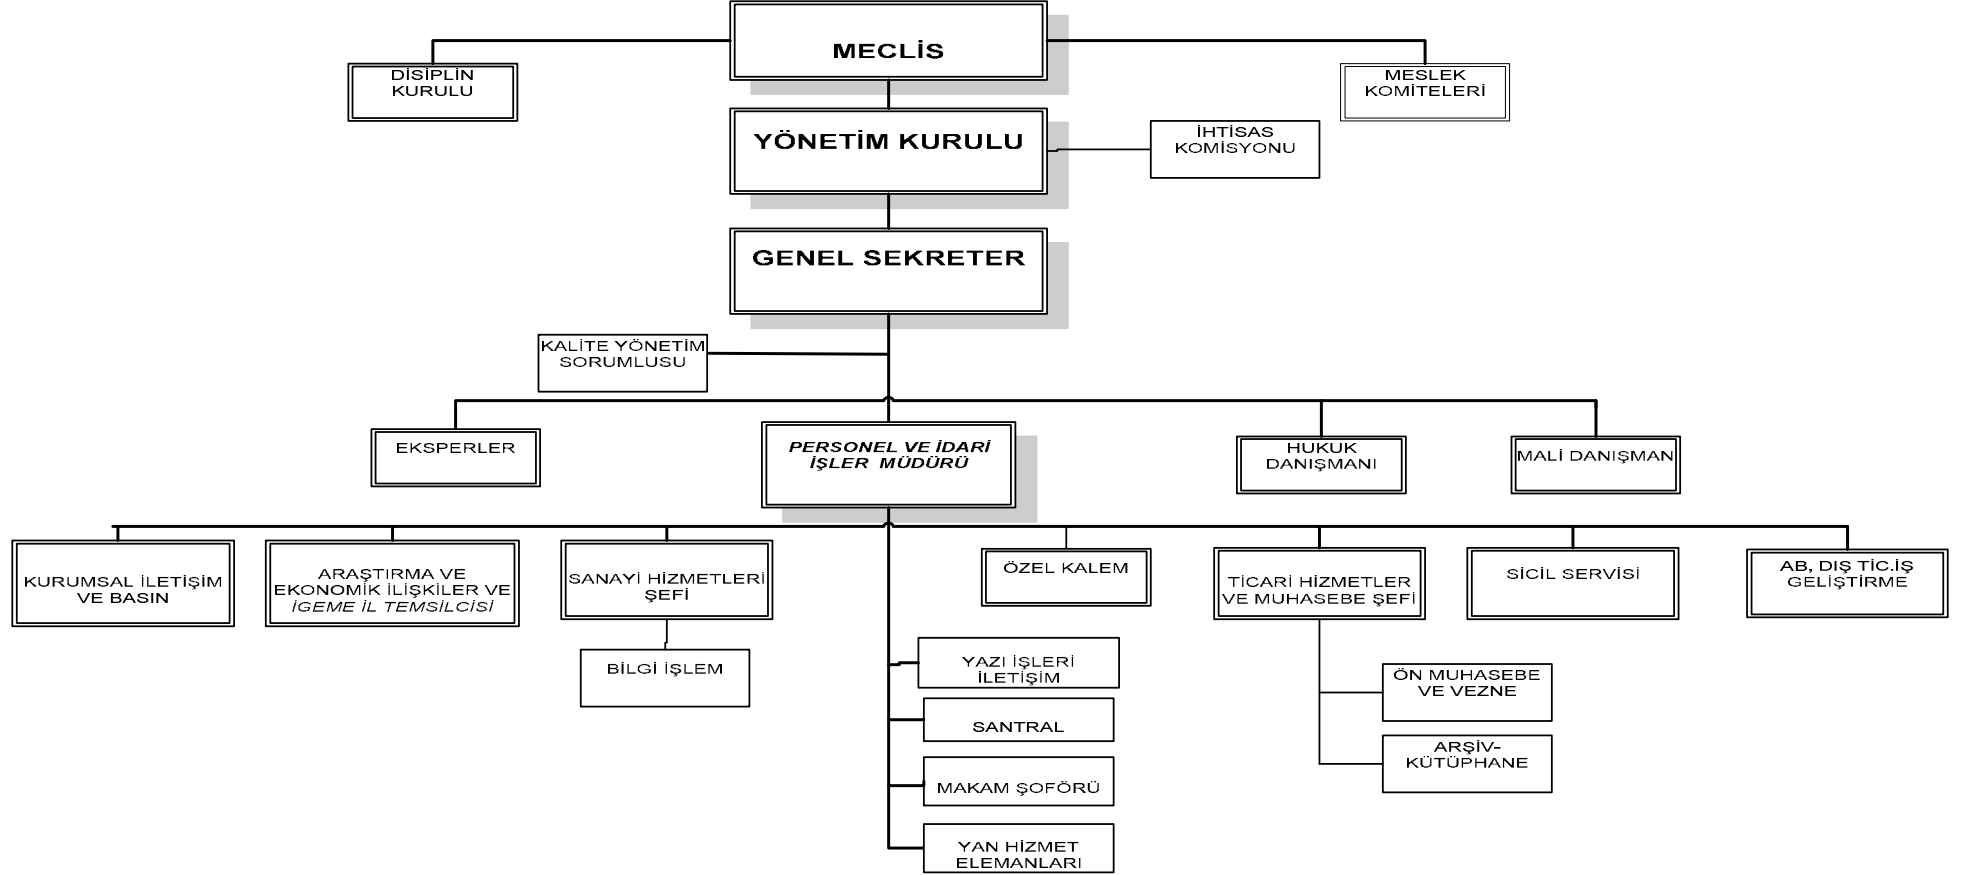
MECLİS

DİSİPLİN KURULU

MESLEK KOMİTELERİ

YÖNETİM KURULU

İHTİSAS KOMİSYONU

GENEL SEKRETER

KALİTE YÖNETİM SORUMLUSU

EKSPERLER

PERSONEL VE İDARİ İŞLER MÜDÜRÜ

HUKUK DANIŞMANI

MALİ DANIŞMAN

KURUMSAL İLETİŞİM VE BASIN

ARAŞTIRMA VE EKONOMİK İLİŞKİLER VE İGEME İL TEMSİLCİSİ

SANAYİ HİZMETLERİ ŞEFİ

BİLGİ İŞLEM

ÖZEL KALEM

TİCARİ HİZMETLER VE MUHASEBE ŞEFİ

SİCİL SERVİSİ

AB, DIŞ TİC.İŞ GELİŞTİRME

YAZI İŞLERİ İLETİŞİM

SANTRAL

MAKAM ŞOFÖRÜ

YAN HİZMET ELEMANLARI

ÖN MUHASEBE VE VEZNE

ARŞİV-KÜTÜPHANE